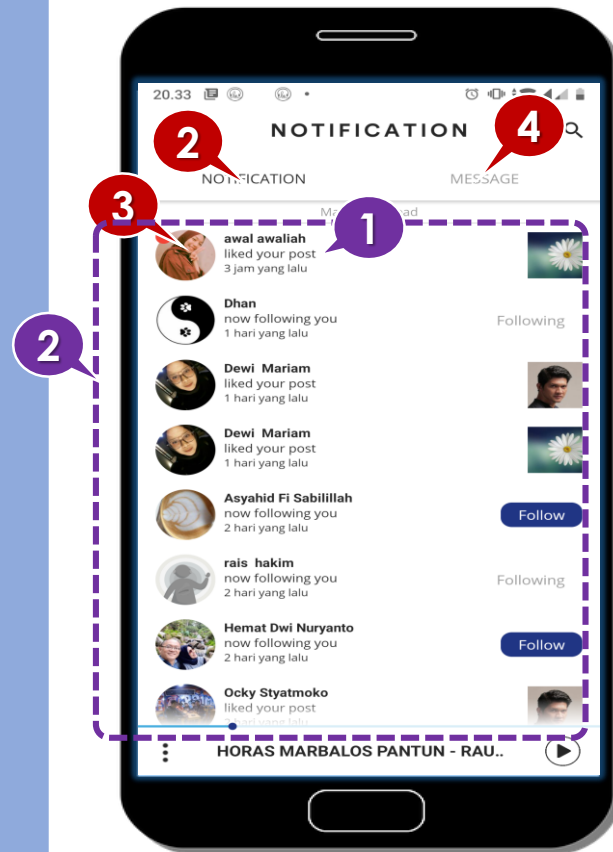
20.33

NOTIFICATION

2

4

NOTIFICATION

MESSAGE

3

1

Ma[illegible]ad

awal awaliah
liked your post
3 jam yang lalu

Dhan
now following you
1 hari yang lalu

Following

2

Dewi Mariam
liked your post
1 hari yang lalu

Dewi Mariam
liked your post
1 hari yang lalu

Asyahid Fi Sabilillah
now following you
2 hari yang lalu

Follow

rais hakim
now following you
2 hari yang lalu

Following

Hemat Dwi Nuryanto
now following you
2 hari yang lalu

Follow

Ocky Styatmoko
liked your post
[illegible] yang lalu

HORAS MARBALOS PANTUN - RAU..